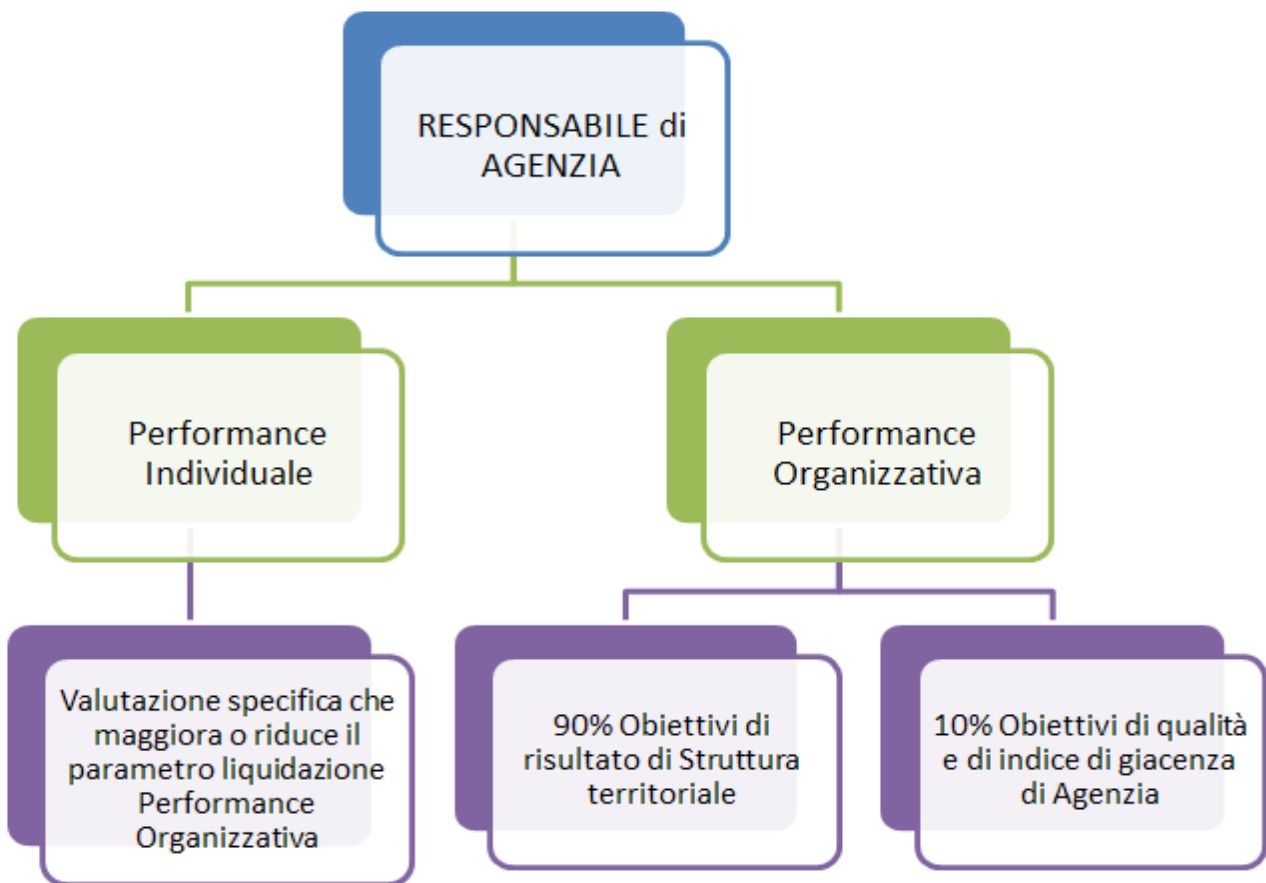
RESPONSABILE di AGENZIA

Performance Individuale

Performance Organizzativa

Valutazione specifica che maggiora o riduce il parametro liquidazione Performance Organizzativa

90% Obiettivi di risultato di Struttura territoriale

10% Obiettivi di qualità e di indice di giacenza di Agenzia